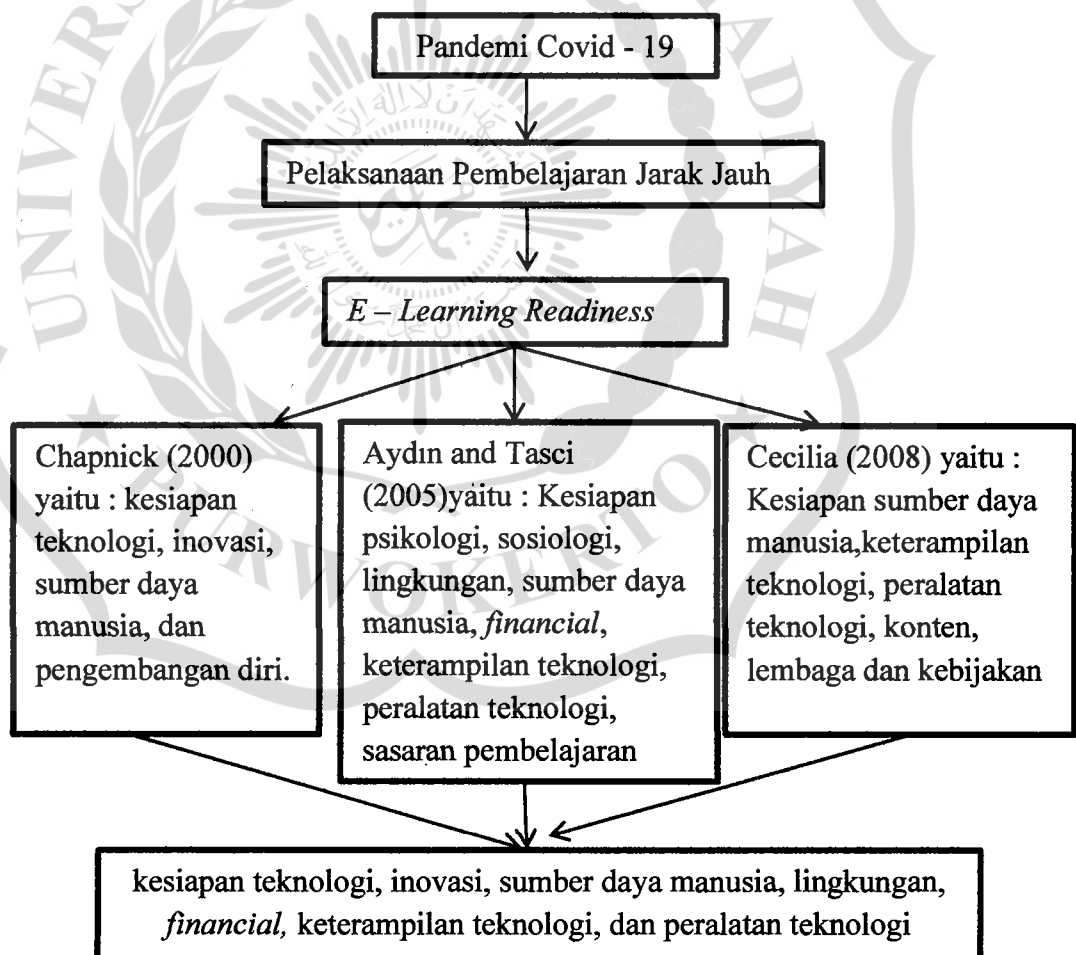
Pandemi Covid - 19

Pelaksanaan Pembelajaran Jarak Jauh

*E – Learning Readiness*

Chapnick (2000) yaitu : kesiapan teknologi, inovasi, sumber daya manusia, dan pengembangan diri.

Aydın and Tasci (2005)yaitu : Kesiapan psikologi, sosiologi, lingkungan, sumber daya manusia, *financial*, keterampilan teknologi, peralatan teknologi, sasaran pembelajaran

Cecilia (2008) yaitu : Kesiapan sumber daya manusia,keterampilan teknologi, peralatan teknologi, konten, lembaga dan kebijakan

kesiapan teknologi, inovasi, sumber daya manusia, lingkungan, *financial,* keterampilan teknologi, dan peralatan teknologi